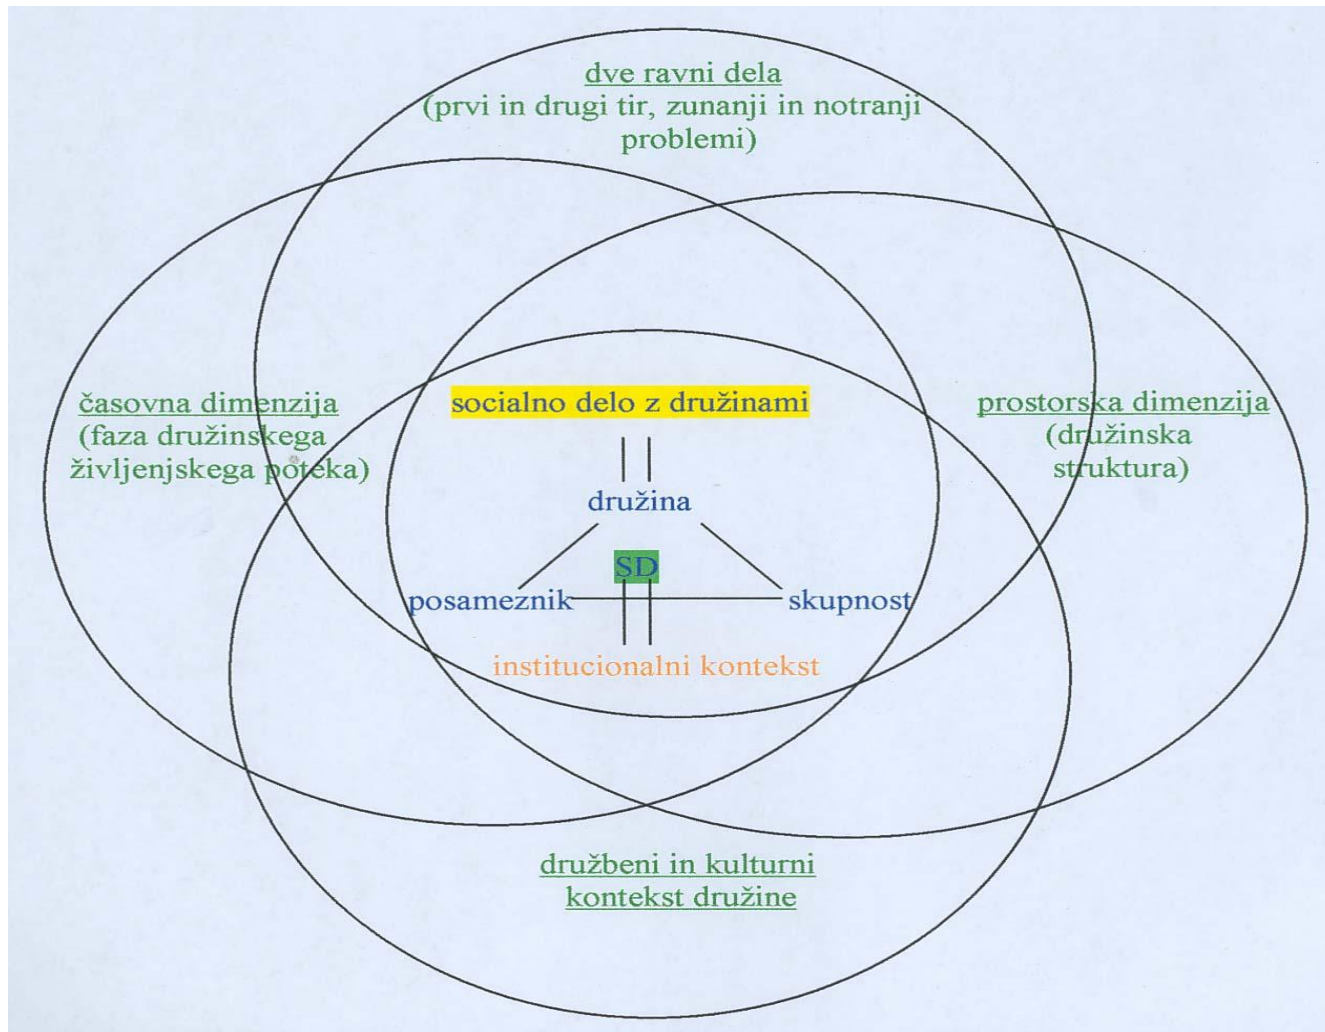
dve ravni dela
(prvi in drugi tir, zunanji in notranji problemi)

časovna dimenzija
(faza družinskega življenjskega poteka)

socialno delo z družinami

prostorska dimenzija
(družinska struktura)

družina

SD

posameznik

skupnost

institucionalni kontekst

družbeni in kulturni kontekst družine